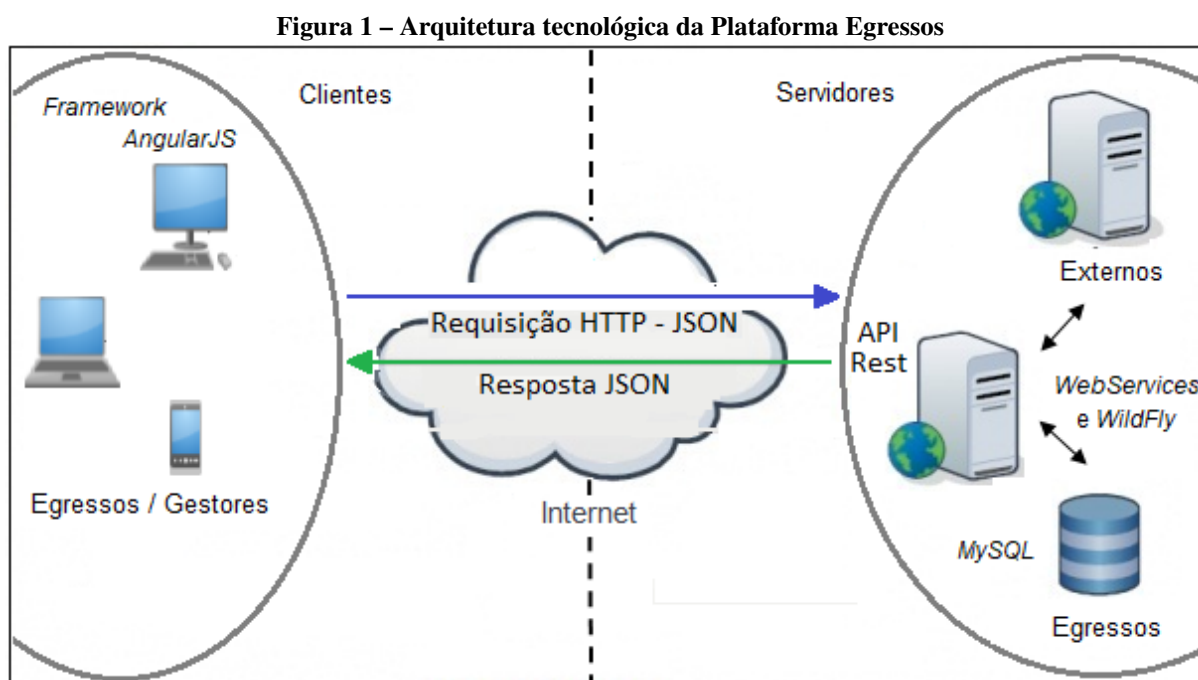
**Figura 1 – Arquitetura tecnológica da Plataforma Egressos**

Clientes

Framework AngularJS

Egressos / Gestores

Requisição HTTP - JSON

Resposta JSON

Internet

Servidores

Externos

API Rest

WebServices e WildFly

MySQL

Egressos